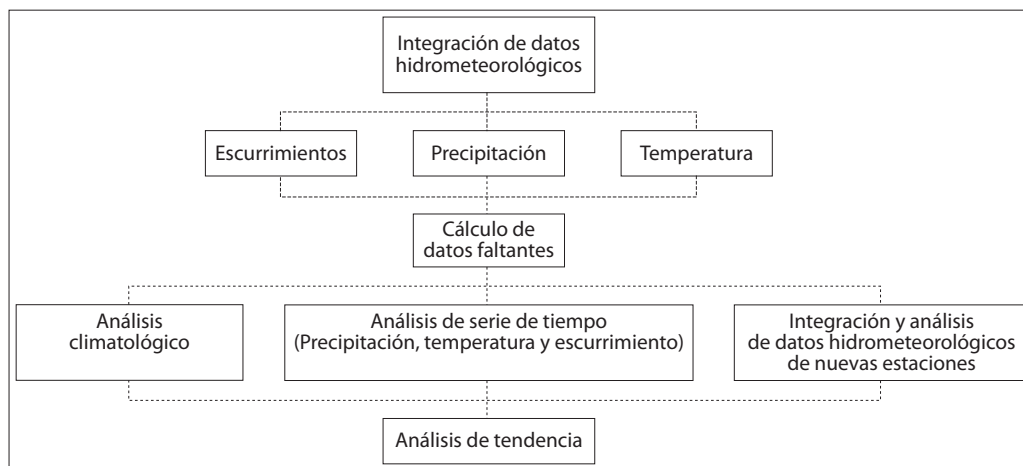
Integración de datos hidrometeorológicos

Escurrimientos

Precipitación

Temperatura

Cálculo de datos faltantes

Análisis climatológico

Análisis de serie de tiempo (Precipitación, temperatura y escurrimiento)

Integración y análisis de datos hidrometeorológicos de nuevas estaciones

Análisis de tendencia